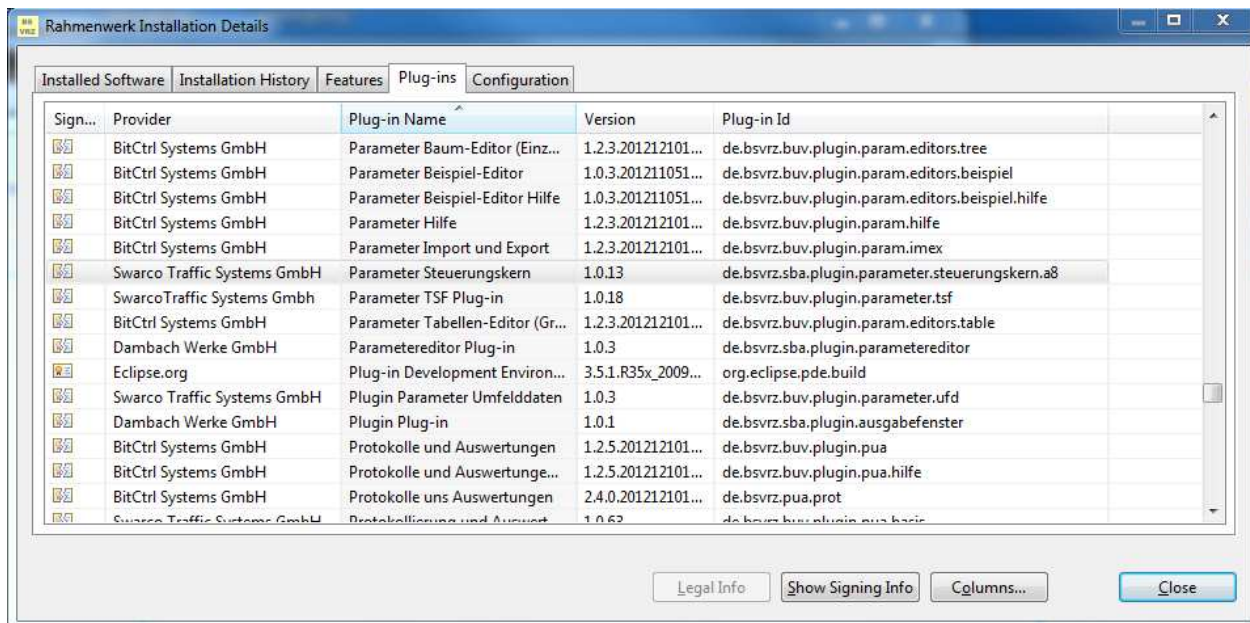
Rahmenwerk Installation Details

Installed Software | Installation History | Features | Plug-ins | Configuration

| Sign... | Provider | Plug-in Name | Version | Plug-in Id |
|---|---|---|---|---|
| | BitCtrl Systems GmbH | Parameter Baum-Editor (Einz... | 1.2.3.201212101... | de.bsvrz.buv.plugin.param.editors.tree |
| | BitCtrl Systems GmbH | Parameter Beispiel-Editor | 1.0.3.201211051... | de.bsvrz.buv.plugin.param.editors.beispiel |
| | BitCtrl Systems GmbH | Parameter Beispiel-Editor Hilfe | 1.0.3.201211051... | de.bsvrz.buv.plugin.param.editors.beispiel.hilfe |
| | BitCtrl Systems GmbH | Parameter Hilfe | 1.2.3.201212101... | de.bsvrz.buv.plugin.param.hilfe |
| | BitCtrl Systems GmbH | Parameter Import und Export | 1.2.3.201212101... | de.bsvrz.buv.plugin.param.imex |
| | Swarco Traffic Systems GmbH | Parameter Steuerungskern | 1.0.13 | de.bsvrz.sba.plugin.parameter.steuerungskern.a8 |
| | SwarcoTraffic Systems Gmbh | Parameter TSF Plug-in | 1.0.18 | de.bsvrz.buv.plugin.parameter.tsf |
| | BitCtrl Systems GmbH | Parameter Tabellen-Editor (Gr... | 1.2.3.201212101... | de.bsvrz.buv.plugin.param.editors.table |
| | Dambach Werke GmbH | Parametereditor Plug-in | 1.0.3 | de.bsvrz.sba.plugin.parametereditor |
| | Eclipse.org | Plug-in Development Environ... | 3.5.1.R35x_2009... | org.eclipse.pde.build |
| | Swarco Traffic Systems GmbH | Plugin Parameter Umfelddaten | 1.0.3 | de.bsvrz.buv.plugin.parameter.ufd |
| | Dambach Werke GmbH | Plugin Plug-in | 1.0.1 | de.bsvrz.sba.plugin.ausgabefenster |
| | BitCtrl Systems GmbH | Protokolle und Auswertungen | 1.2.5.201212101... | de.bsvrz.buv.plugin.pua |
| | BitCtrl Systems GmbH | Protokolle und Auswertunge... | 1.2.5.201212101... | de.bsvrz.buv.plugin.pua.hilfe |
| | BitCtrl Systems GmbH | Protokolle uns Auswertungen | 2.4.0.201212101... | de.bsvrz.pua.prot |
| | Swarco Traffic Systems GmbH | Protokollierung und Auswert... | 1.0.63 | de.bsvrz.buv.plugin.pua.basis |

Legal Info | Show Signing Info | Columns... | Close